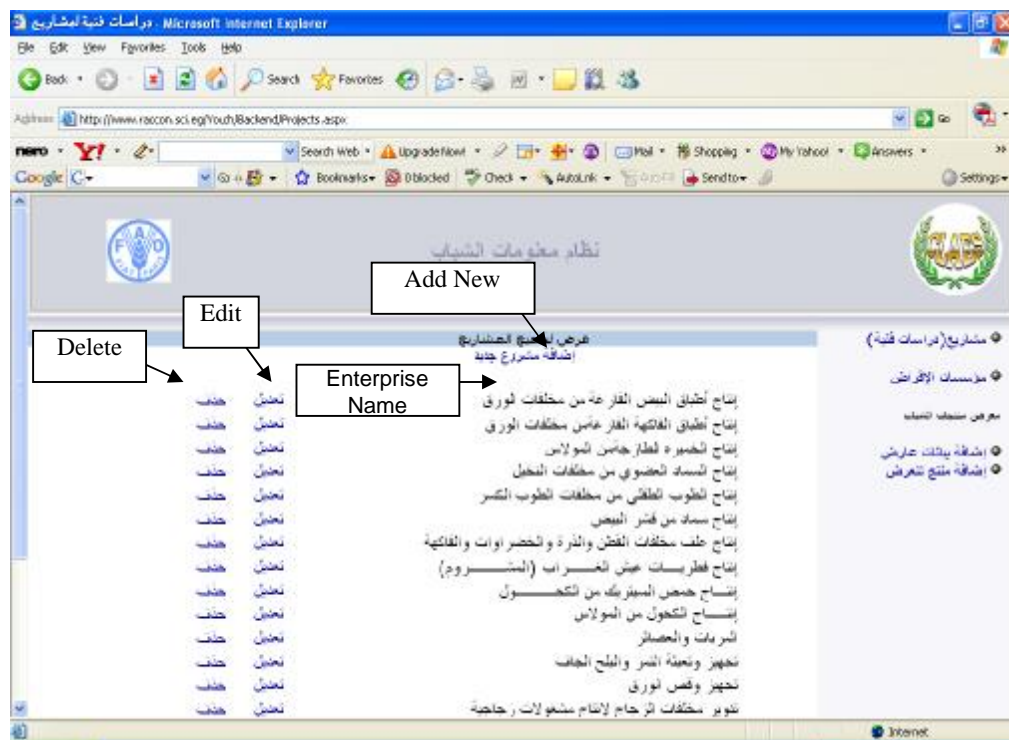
دراسات فنية لمشاريع - Microsoft Internet Explorer

File Edit View Favorites Tools Help

Back Search Favorites

Address http://www.raccon.sci.eg/Youth/Backend/Projects.aspx Go

nero Y! Search Web Upgrade Now Mail Shopping My Yahoo! Answers

Google G Go Bookmarks 0 blocked Check AutoLink Send to Settings

نظام معلومات الشباب

Add New

Edit

Delete

عرض لجميع المشاريع

إضافة مشروع جديد

Enterprise Name

| | | |
|---|---|---|
| حذف | تعديل | إنتاج أطباق البيض الفارغة من مخلفات الورق |
| حذف | تعديل | إنتاج أطباق الفاكهة الفارغة من مخلفات الورق |
| حذف | تعديل | إنتاج الخميرة لطازجة من المولاس |
| حذف | تعديل | إنتاج السماد العضوي من مخلفات النخيل |
| حذف | تعديل | إنتاج الطوب الطفلي من مخلفات الطوب الكسر |
| حذف | تعديل | إنتاج سماد من قشر البيض |
| حذف | تعديل | إنتاج علف مخلفات القطن والذرة والخضراوات والفاكهة |
| حذف | تعديل | إنتاج فطريات عيش الغراب (المشروم) |
| حذف | تعديل | إنتاج حمض الستريك من الكحول |
| حذف | تعديل | إنتاج الكحول من المولاس |
| حذف | تعديل | المربات والعصائر |
| حذف | تعديل | تجهيز وتعبئة التمر والبلح الجاف |
| حذف | تعديل | تجهيز وقص الورق |
| حذف | تعديل | تدوير مخلفات الزجاج لإنتاج مشغولات زجاجية |

مشاريع (دراسات فنية)

مؤسسات الإقراض

معرض منتجات الشباب

إضافة بيانات عارض

إضافة منتج للعرض

Internet